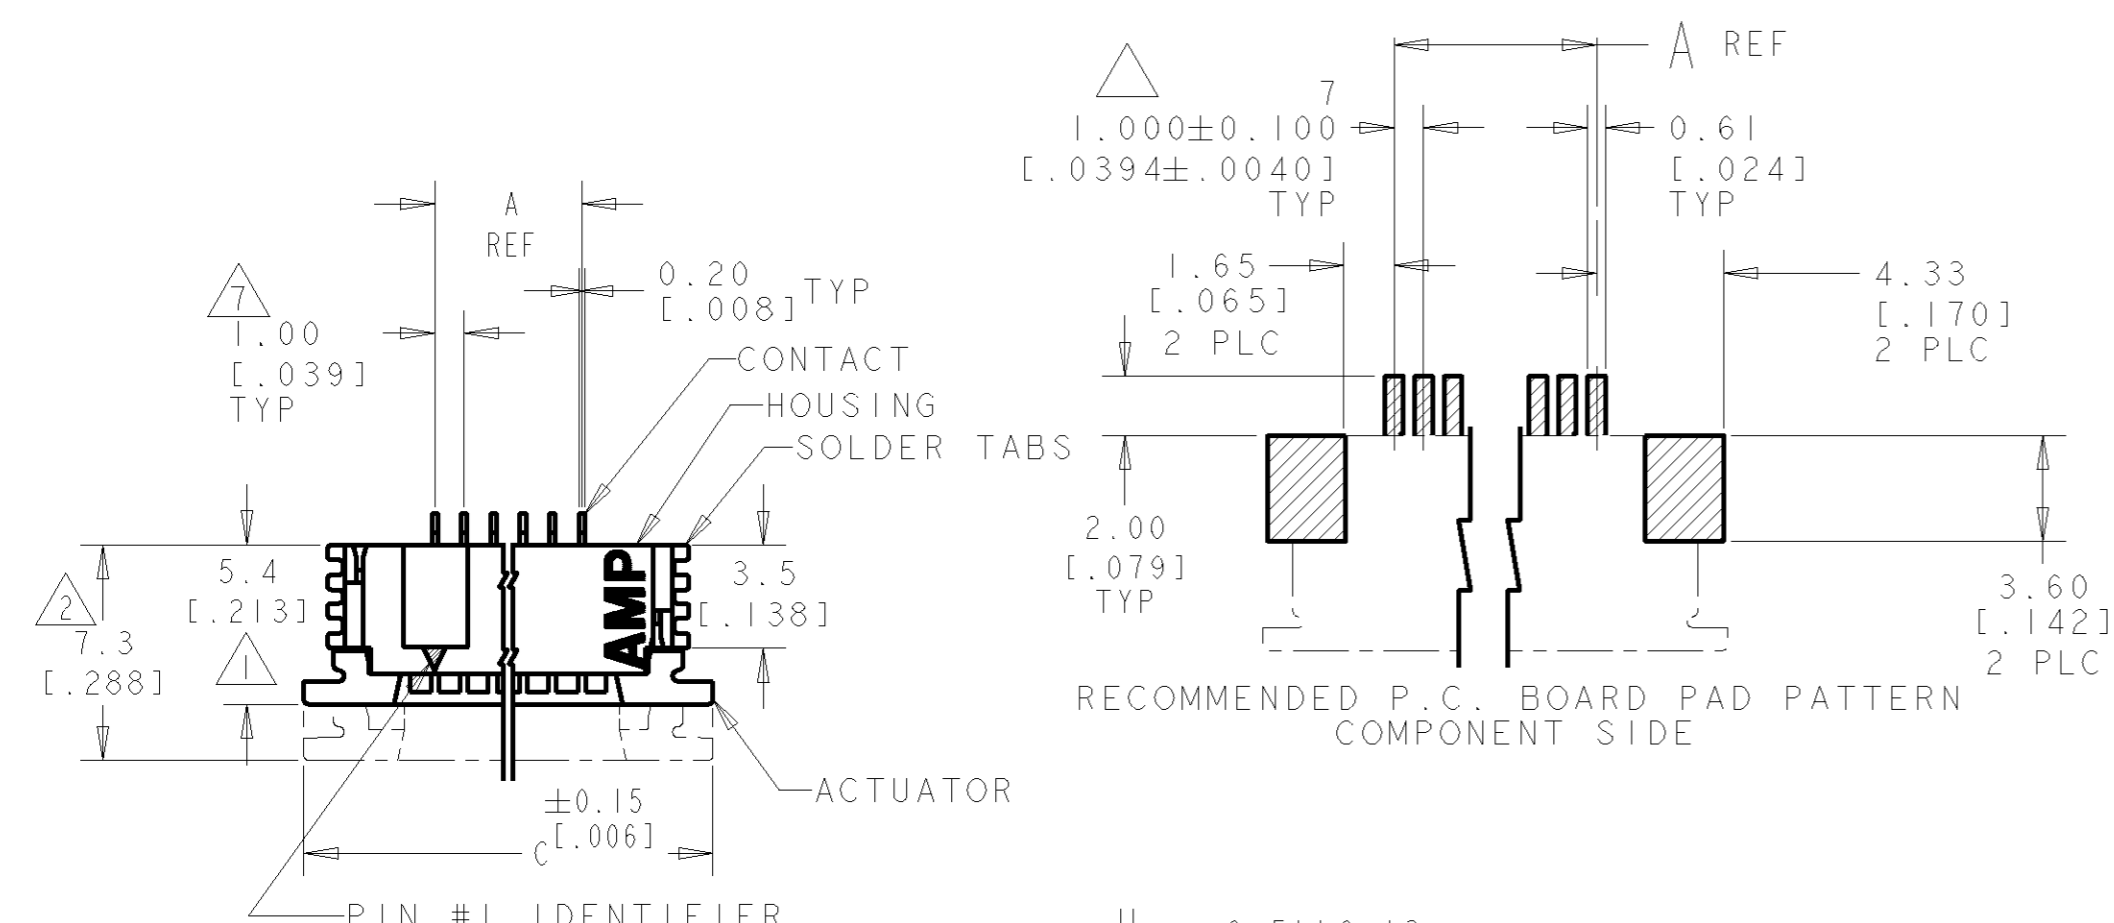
A
REF
0.20
[.008] TYP
7
1.00
[.039]
TYP
CONTACT
HOUSING
SOLDER TABS
5.4
[.213]
2
7.3
[.288]
1
AMP
3.5
[.138]
ACTUATOR
±0.15
C [.006]
PIN #1 IDENTIFIER

A REF
7
1.000±0.100
[.0394±.0040]
TYP
0.61
[.024]
TYP
1.65
[.065]
2 PLC
4.33
[.170]
2 PLC
2.00
[.079]
TYP
3.60
[.142]
2 PLC
RECOMMENDED P.C. BOARD PAD PATTERN
COMPONENT SIDE
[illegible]